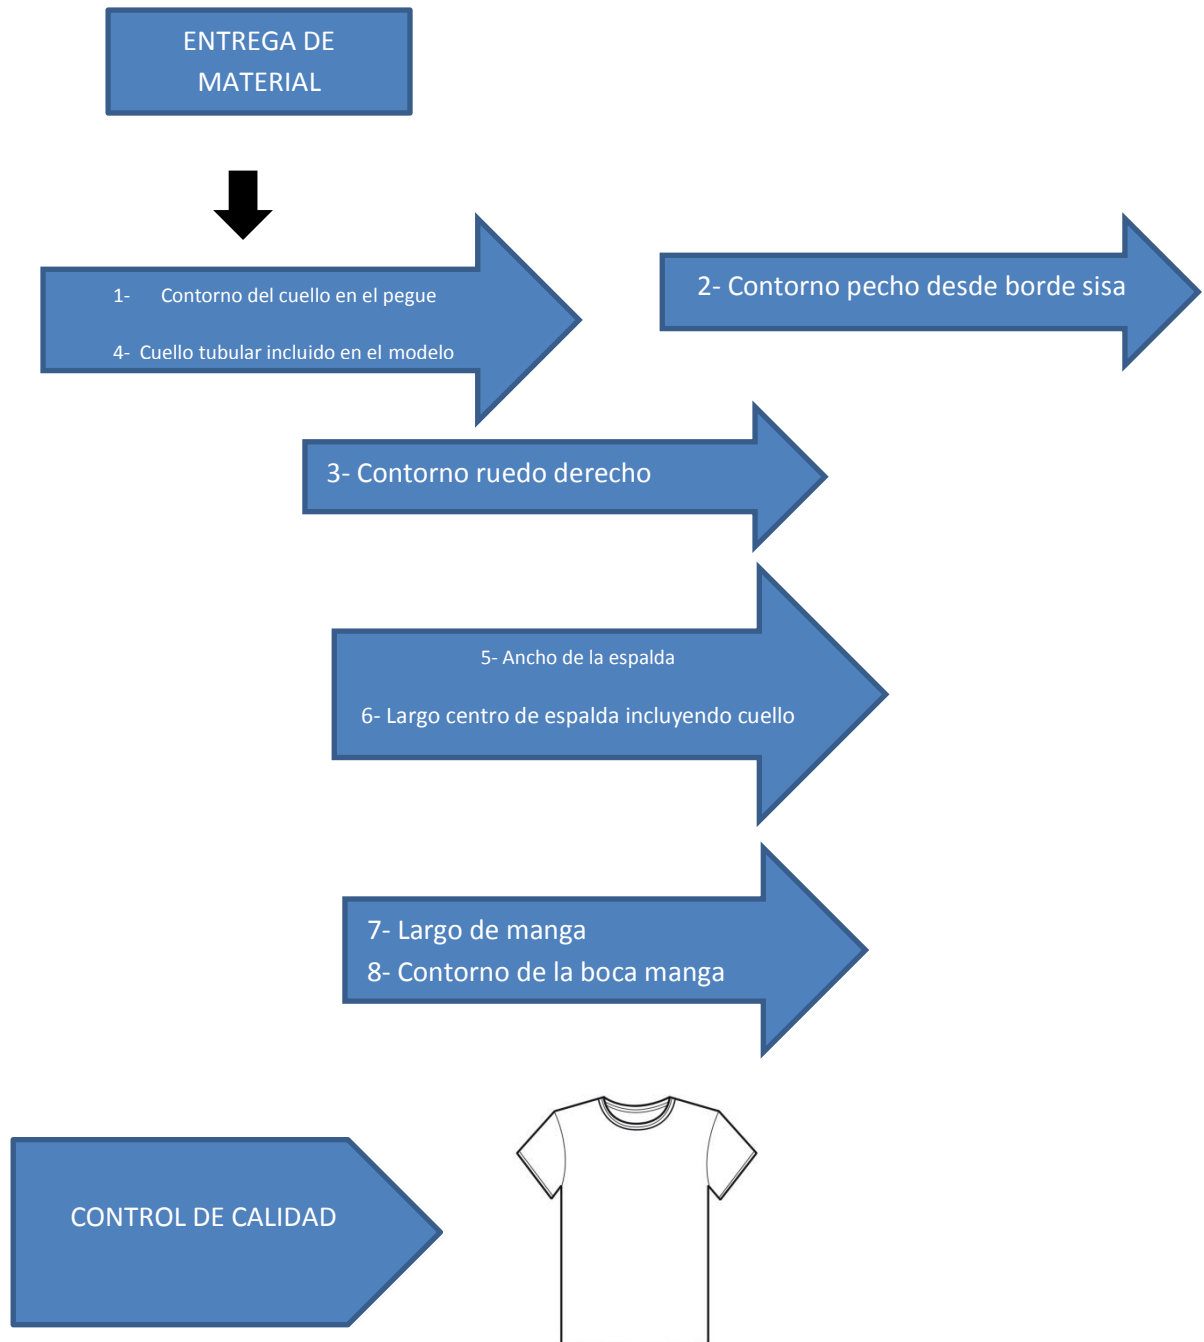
ENTREGA DE MATERIAL

1- Contorno del cuello en el pegue

4- Cuello tubular incluido en el modelo

2- Contorno pecho desde borde sisa

3- Contorno ruedo derecho

5- Ancho de la espalda

6- Largo centro de espalda incluyendo cuello

7- Largo de manga
8- Contorno de la boca manga

CONTROL DE CALIDAD